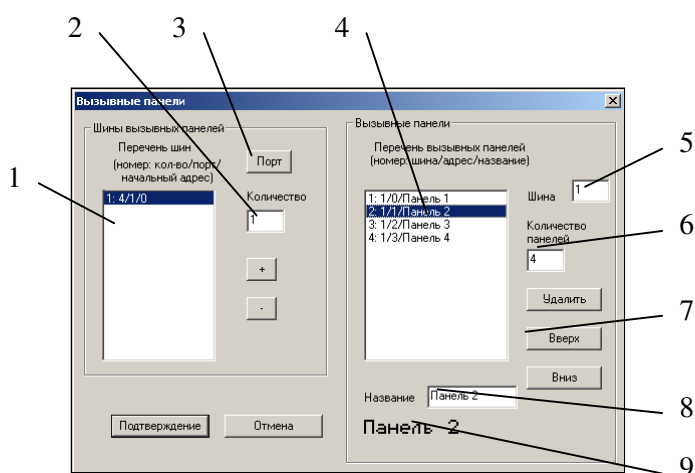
2 3 4

5

1

6

7

8

9

Вызывные панели

Шины вызывных панелей

Перечень шин (номер: кол-во/порт/начальный адрес)

1: 4/1/0

Порт

Количество

1

+

-

Вызывные панели

Перечень вызывных панелей (номер: шина/адрес/название)

1: 1/0/Панель 1
2: 1/1/Панель 2
3: 1/2/Панель 3
4: 1/3/Панель 4

Шина 1

Количество панелей 4

Удалить

Вверх

Вниз

Название Панель 2

Панель 2

Подтверждение

Отмена